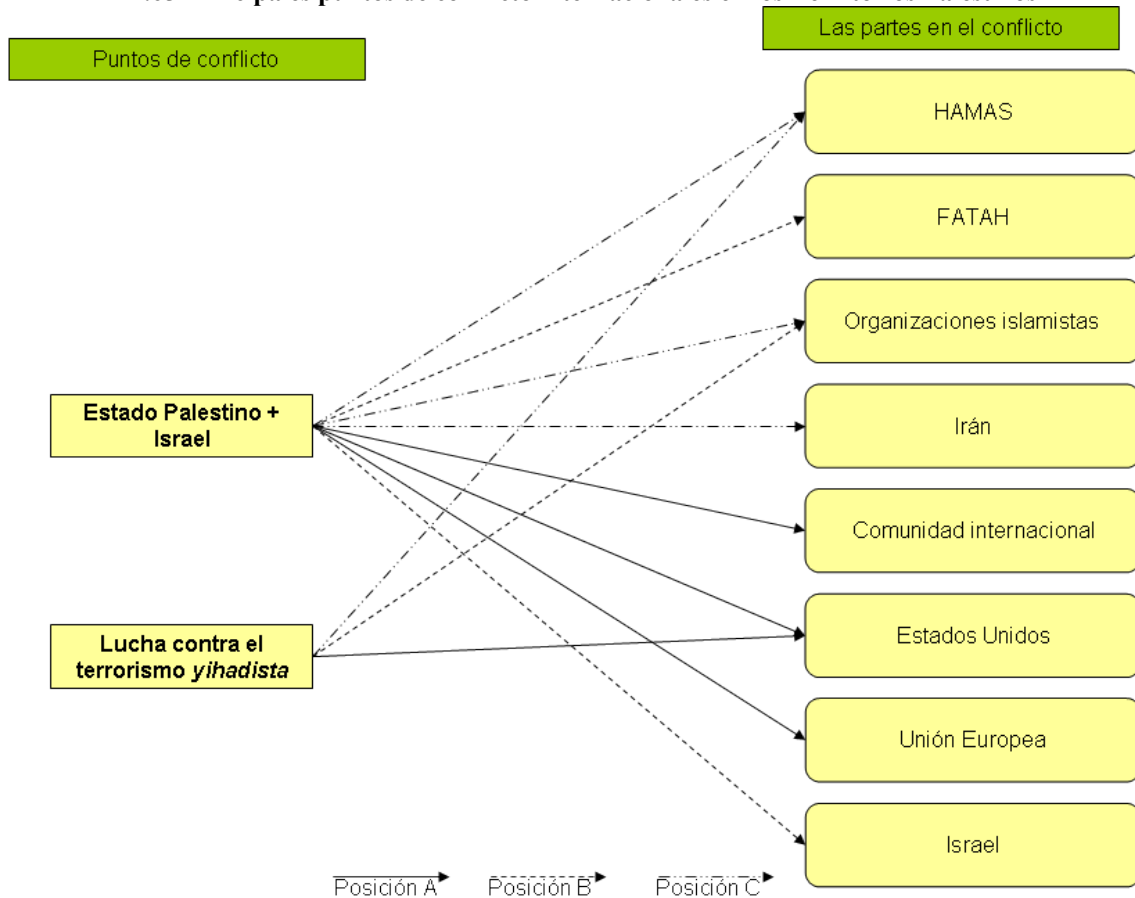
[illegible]

Puntos de conflicto

Las partes en el conflicto

HAMAS

FATAH

Organizaciones islamistas

Irán

Comunidad internacional

Estados Unidos

Unión Europea

Israel

Estado Palestino + Israel

Lucha contra el terrorismo *yihadista*

Posición A

Posición B

Posición C